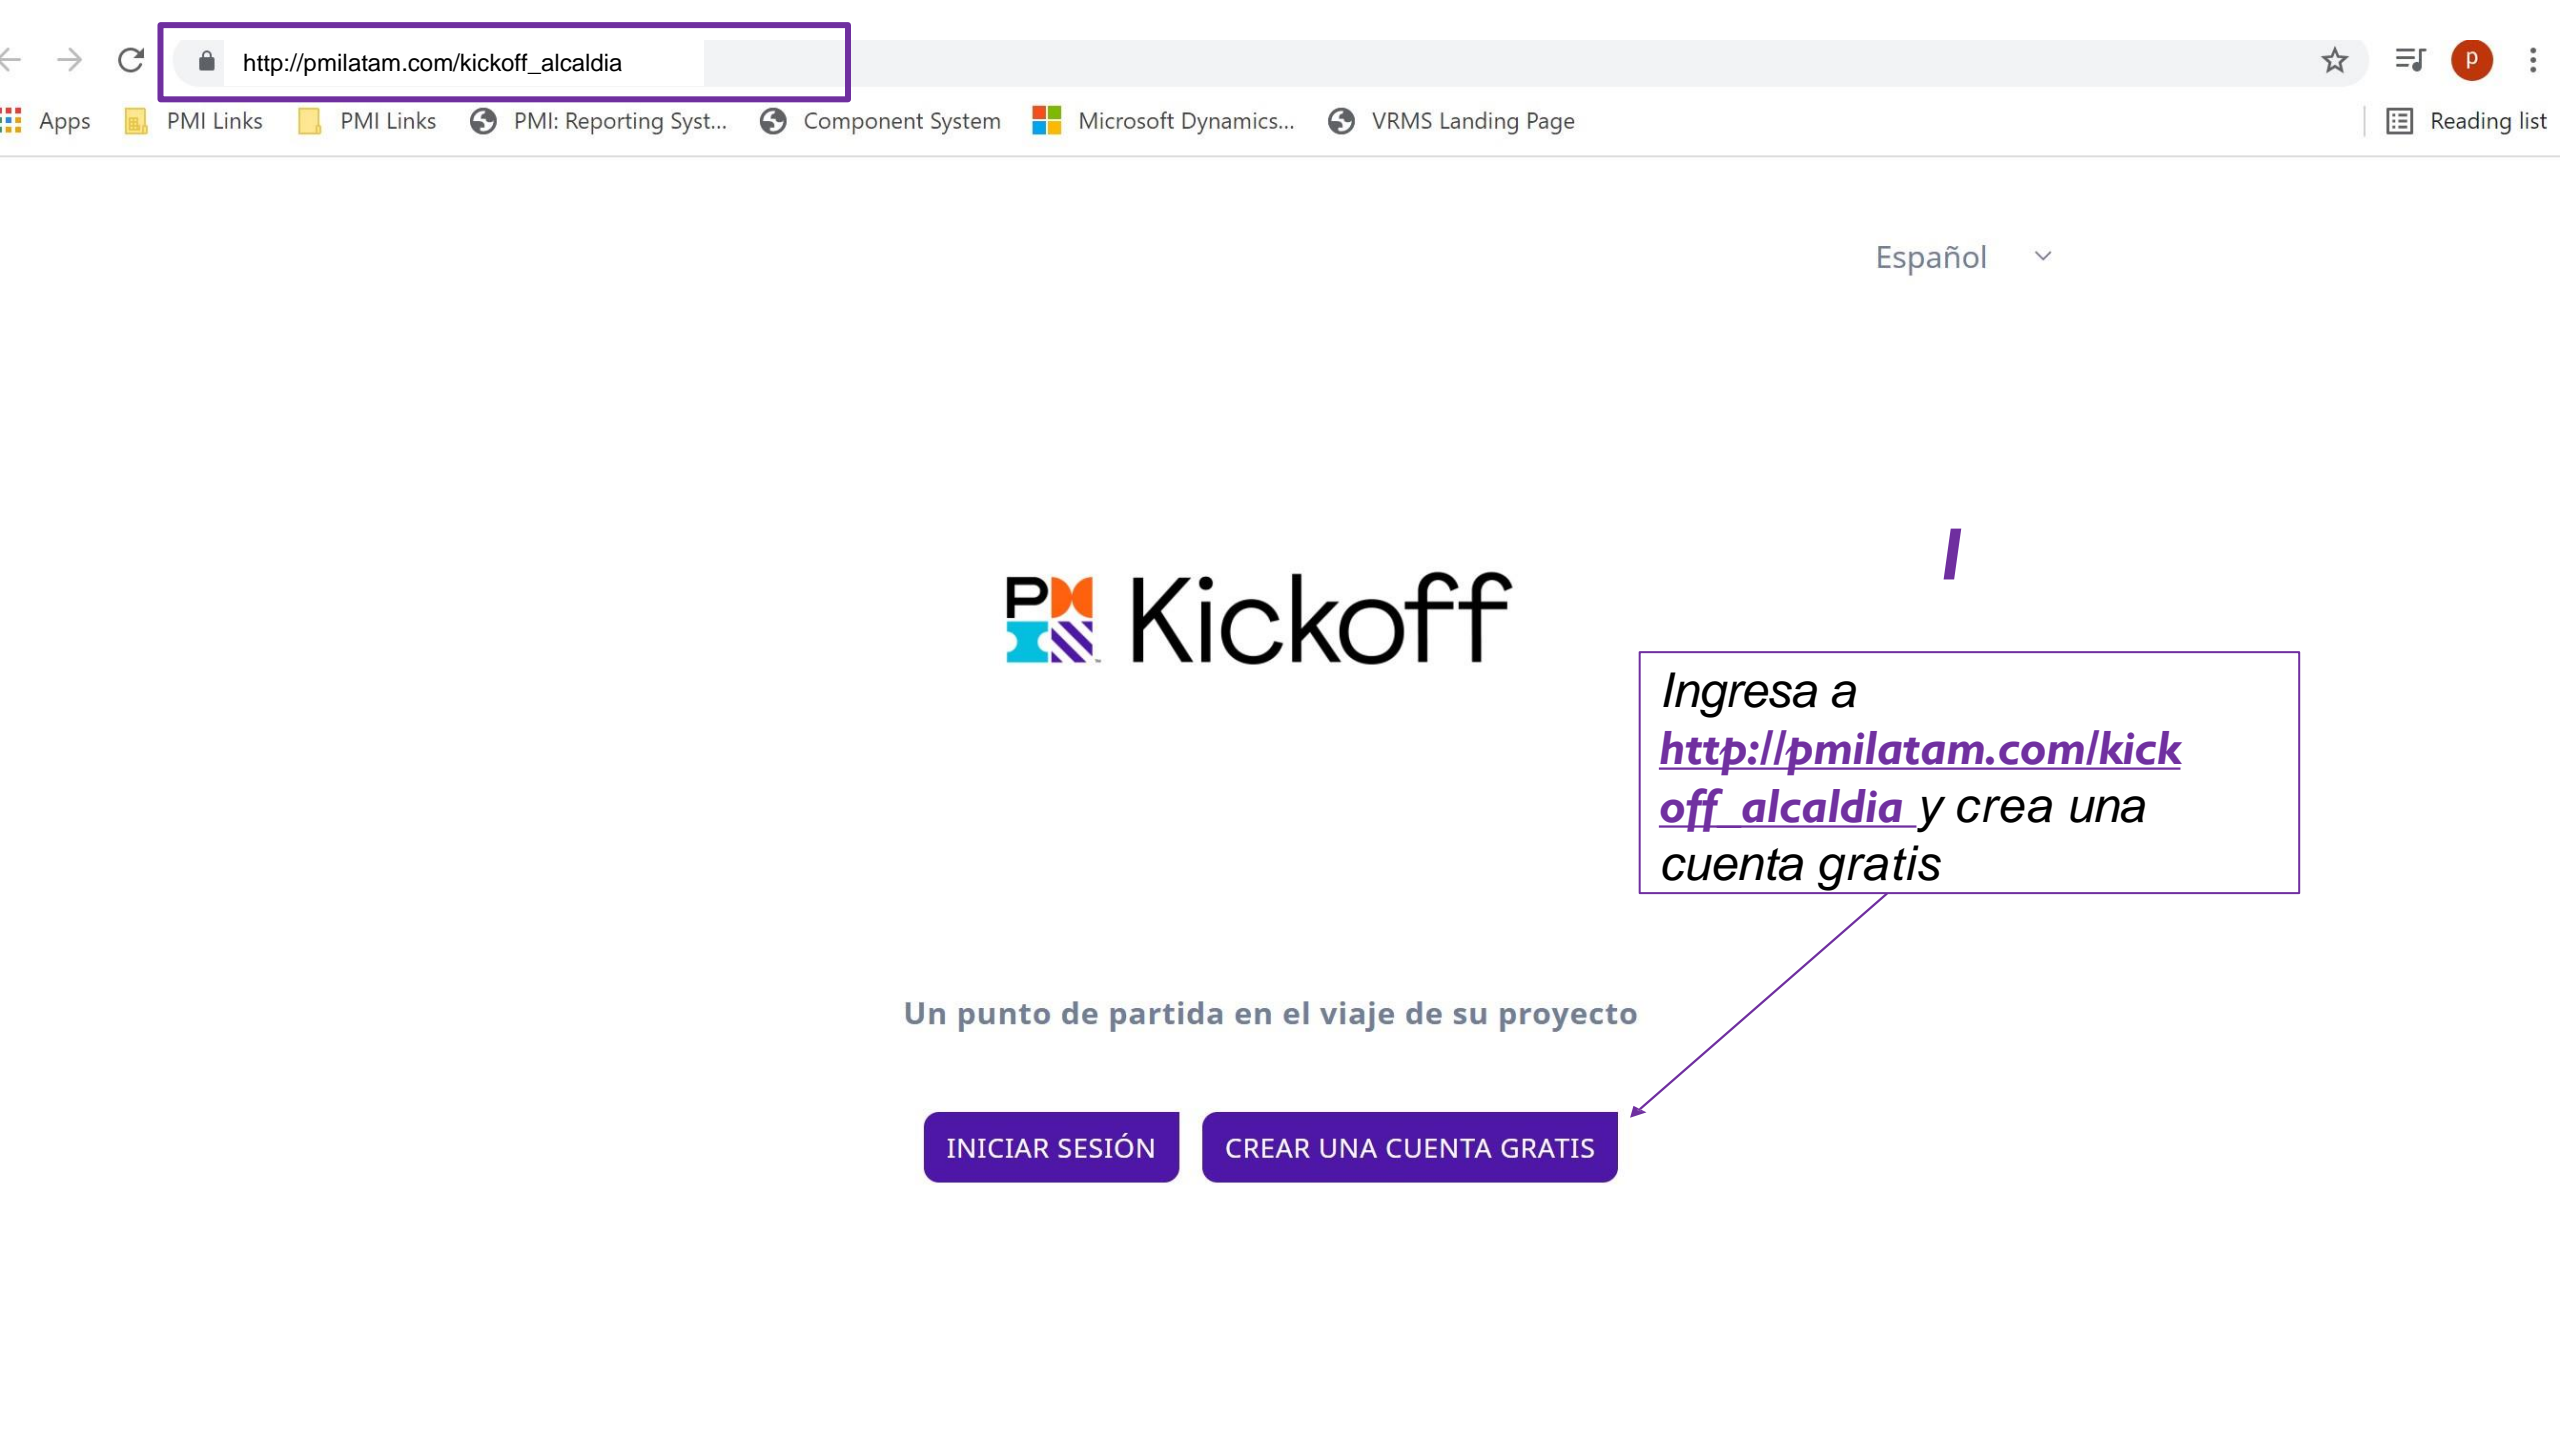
http://pmilatam.com/kickoff_alcaldia

Apps PMI Links PMI Links PMI: Reporting Syst... Component System Microsoft Dynamics... VRMS Landing Page Reading list

p

Español

PMI Kickoff

Ingresa a http://pmilatam.com/kickoff_alcaldia y crea una cuenta gratis

Un punto de partida en el viaje de su proyecto

INICIAR SESIÓN

CREAR UNA CUENTA GRATIS